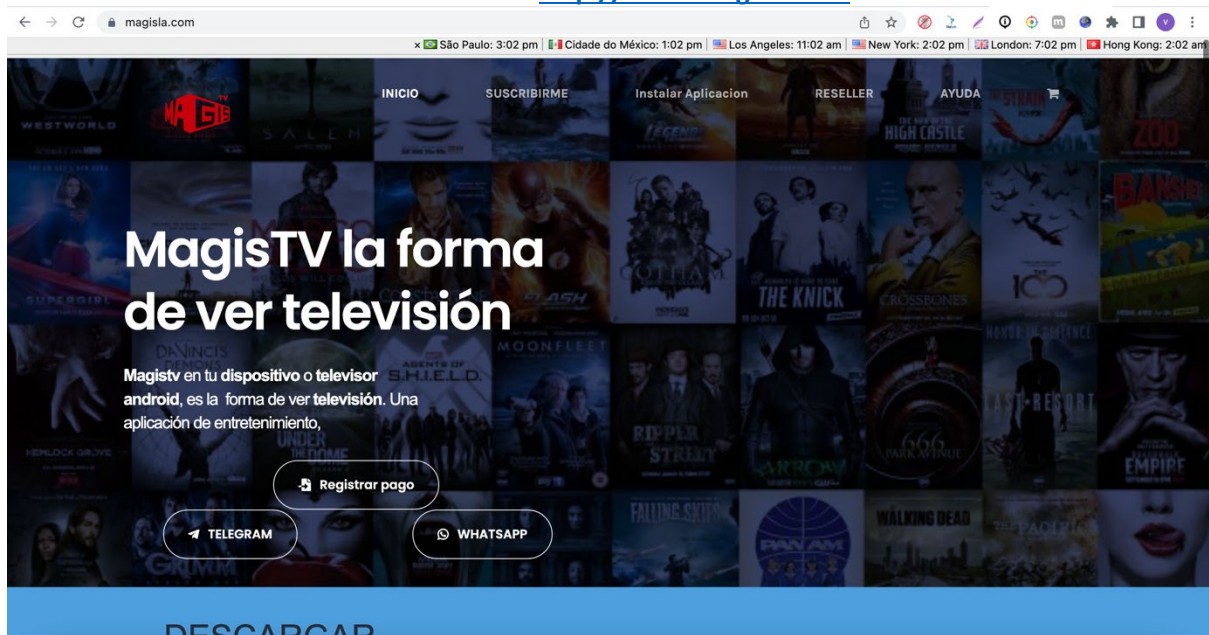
magisla.com

× São Paulo: 3:02 pm | Cidade do México: 1:02 pm | Los Angeles: 11:02 am | New York: 2:02 pm | London: 7:02 pm | Hong Kong: 2:02 am

MAGIS TV

INICIO SUSCRIBIRME Instalar Aplicacion RESELLER AYUDA

WESTWORLD SALEM HIGH CASTLE ZOO SUPERGIRL GOTHAM THE KNICK CROSSBONES THE 100 BANSHEE DA VINCI'S DEMONS AGENTS OF S.H.I.E.L.D. MOONFLEET LAST RESORT UNDER THE DOME HEMLOCK GROVE RIPPER STREET ARROW 666 PARK AVENUE EMPIRE FALLING SKIES PAN AM WALKING DEAD GRIMM FLASH

MagisTV la forma de ver televisión

Magistv en tu dispositivo o televisor android, es la forma de ver televisión. Una aplicación de entretenimiento,

Registrar pago

TELEGRAM

WHATSAPP

DESCARGAR